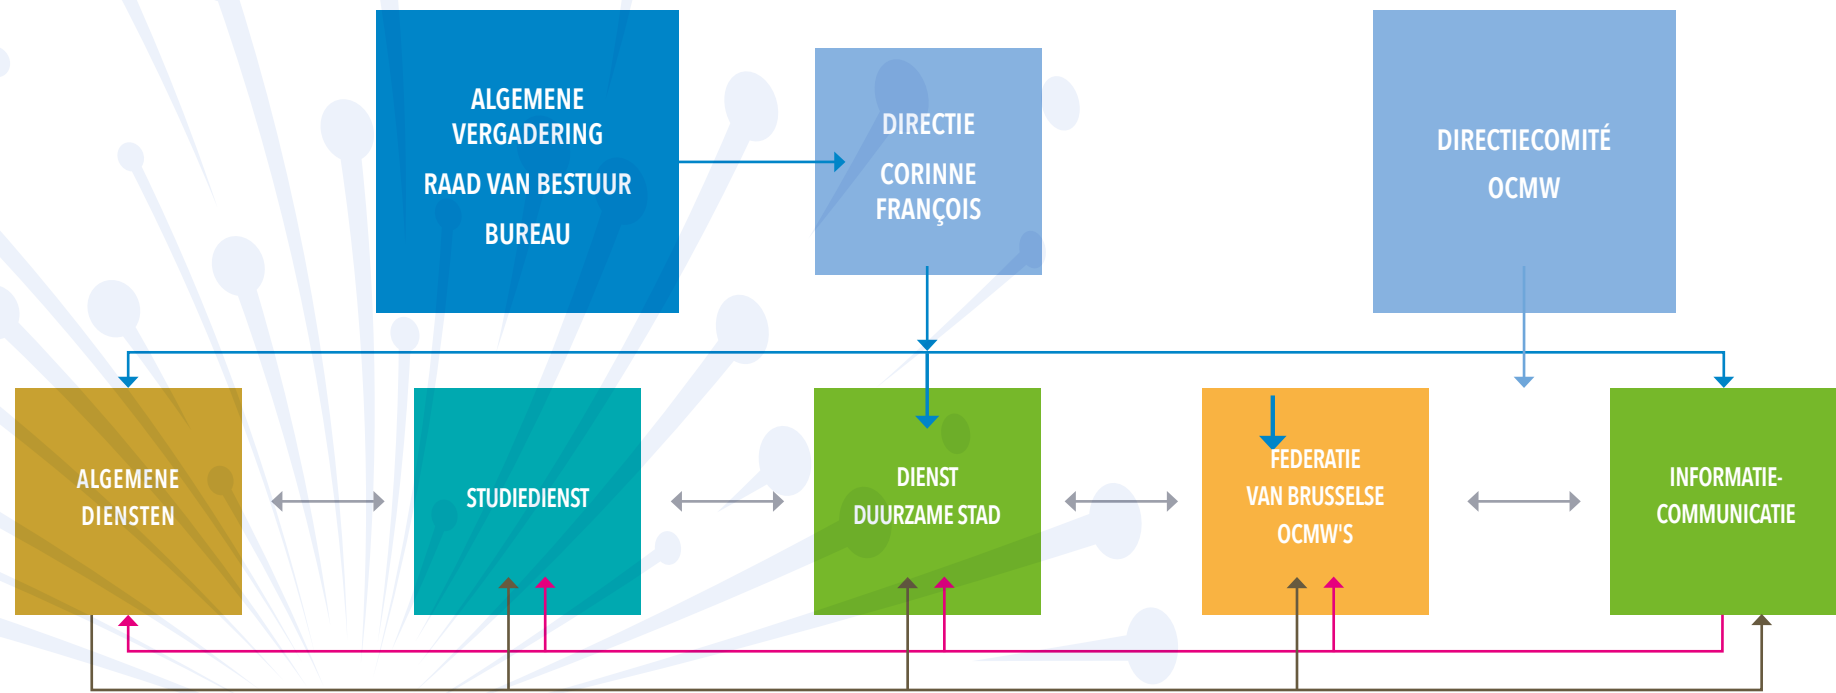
ALGEMENE VERGADERING

RAAD VAN BESTUUR

BUREAU

DIRECTIE

CORINNE FRANÇOIS

DIRECTIECOMITÉ

OCMW

ALGEMENE DIENSTEN

STUDIEDIENST

DIENST DUURZAME STAD

FEDERATIE VAN BRUSSELSE OCMW'S

INFORMATIE-COMMUNICATIE